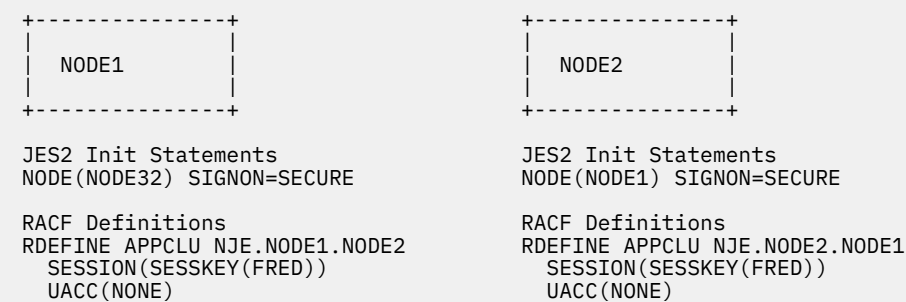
NODE1

JES2 Init Statements
NODE(NODE32) SIGNON=SECURE

RACF Definitions
RDEFINE APPCLU NJE.NODE1.NODE2
SESSION(SESSKEY(FRED))
UACC(NONE)

NODE2

JES2 Init Statements
NODE(NODE1) SIGNON=SECURE

RACF Definitions
RDEFINE APPCLU NJE.NODE2.NODE1
SESSION(SESSKEY(FRED))
UACC(NONE)